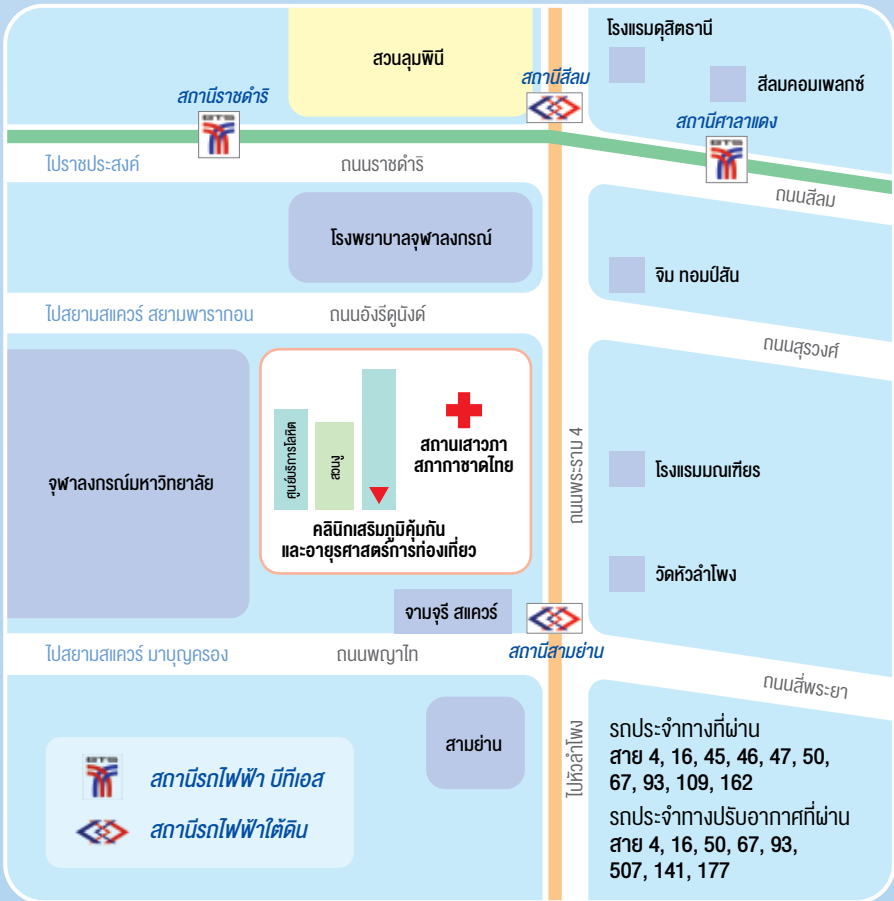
สวนลุมพินี

โรงแรมดุสิตธานี

สีลมคอมเพลกซ์

สถานีราชดำริ

สถานีสีลม

สถานีศาลาแดง

ไปราชประสงค์

ถนนราชดำริ

ถนนสีลม

โรงพยาบาลจุฬาลงกรณ์

จิม ทอมป์สัน

ไปสยามสแควร์ สยามพารากอน

ถนนอังรีดูนังต์

ถนนสุรวงศ์

ศูนย์บริการโลหิต

สวนงู

สถานเสาวภา สภากาชาดไทย

จุฬาลงกรณ์มหาวิทยาลัย

ถนนพระราม 4

โรงแรมมณเฑียร

คลินิกเสริมภูมิคุ้มกัน และอายุรศาสตร์การท่องเที่ยว

วัดหัวลำโพง

จามจุรี สแควร์

สถานีสามย่าน

ไปสยามสแควร์ มาบุญครอง

ถนนพญาไท

ถนนสี่พระยา

สามย่าน

ไปหัวลำโพง

BTS

สถานีรถไฟฟ้า บีทีเอส

สถานีรถไฟฟ้าใต้ดิน

รถประจำทางที่ผ่าน
สาย 4, 16, 45, 46, 47, 50, 67, 93, 109, 162

รถประจำทางปรับอากาศที่ผ่าน
สาย 4, 16, 50, 67, 93, 507, 141, 177